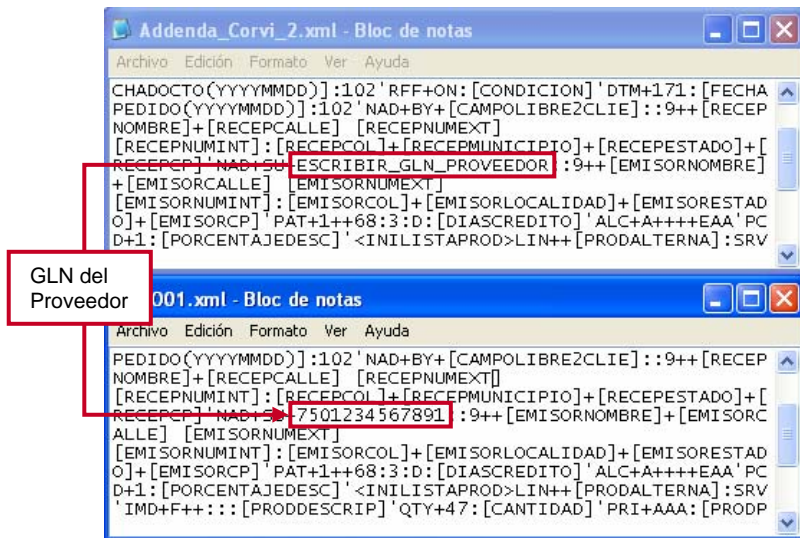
Addenda_Corvi_2.xml - Bloc de notas
Archivo Edición Formato Ver Ayuda
CHADOCTO(YYYYMMDD)]:102'RFF+ON:[CONDICION]'DTM+171:[FECHA PEDIDO(YYYYMMDD)]:102'NAD+BY+[CAMPOLIBRE2CLIE]::9++[RECEP NOMBRE]+[RECEPCALLE] [RECEPNUMEXT] [RECEPNUMINT]:[RECEPCOL]+[RECEPMUNICIPIO]+[RECEPESTADO]+[RECEPCP]'NAD+SU+ESCRIBIR_GLN_PROVEEDOR::9++[EMISORNOMBRE]+[EMISORCALLE] [EMISORNUMEXT] [EMISORNUMINT]:[EMISORCOL]+[EMISORLOCALIDAD]+[EMISORESTADO]+[EMISORCP]'PAT+1++68:3:D:[DIASCREDITO]'ALC+A++++EAA'PCD+1:[PORCENTAJEDESC]'<INILISTAPROD>LIN++[PRODALTERNA]:SRV

GLN del Proveedor

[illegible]001.xml - Bloc de notas
Archivo Edición Formato Ver Ayuda
PEDIDO(YYYYMMDD)]:102'NAD+BY+[CAMPOLIBRE2CLIE]::9++[RECEP NOMBRE]+[RECEPCALLE] [RECEPNUMEXT] [RECEPNUMINT]:[RECEPCOL]+[RECEPMUNICIPIO]+[RECEPESTADO]+[RECEPCP]'NAD+SU+7501234567891::9++[EMISORNOMBRE]+[EMISORCALLE] [EMISORNUMEXT] [EMISORNUMINT]:[EMISORCOL]+[EMISORLOCALIDAD]+[EMISORESTADO]+[EMISORCP]'PAT+1++68:3:D:[DIASCREDITO]'ALC+A++++EAA'PCD+1:[PORCENTAJEDESC]'<INILISTAPROD>LIN++[PRODALTERNA]:SRV'IMD+F++:::[PRODDESCRIP]'QTY+47:[CANTIDAD]'PRI+AAA:[PRODP